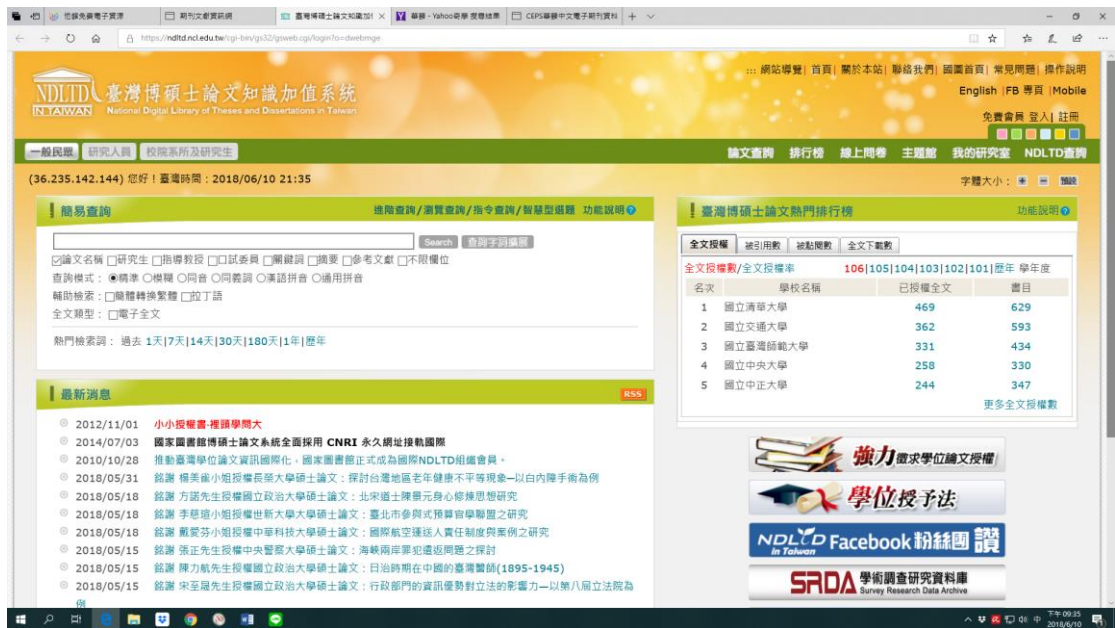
從師大圖書電子資源 | 期刊文獻資訊網 | 臺灣博碩士論文知識加值 × | 華藝 - Yahoo奇摩 搜尋結果 | CEPS華藝中文電子期刊資料 | + ∨

https://ndltd.ncl.edu.tw/cgi-bin/gs32/gsweb.cgi/login?o=dwebmge

NDLTD IN TAIWAN 臺灣博碩士論文知識加值系統
National Digital Library of Theses and Dissertations in Taiwan

::: 網站導覽 | 首頁 | 關於本站 | 聯絡我們 | 國圖首頁 | 常見問題 | 操作說明
English | FB 專頁 | Mobile
免費會員 登入 | 註冊

一般民眾 | 研究人員 | 校院系所及研究生
論文查詢 | 排行榜 | 線上問卷 | 主題館 | 我的研究室 | NDLTD查詢

(36.235.142.144) 您好！臺灣時間：2018/06/10 21:35
字體大小：■ ■ 預設

簡易查詢
進階查詢/瀏覽查詢/指令查詢/智慧型選題 功能說明

Search 查詢字詞擴展
☑論文名稱 □研究生 □指導教授 □口試委員 □關鍵詞 □摘要 □參考文獻 □不限欄位
查詢模式：◉精準 ○模糊 ○同音 ○同義詞 ○漢語拼音 ○通用拼音
輔助檢索：□簡體轉換繁體 □拉丁語
全文類型：□電子全文

熱門檢索詞：過去 1天|7天|14天|30天|180天|1年|歷年

臺灣博碩士論文熱門排行榜
功能說明

全文授權 | 被引用數 | 被點閱數 | 全文下載數
全文授權數/全文授權率 106|105|104|103|102|101|歷年 學年度

| 名次 | 學校名稱 | 已授權全文 | 書目 |
|---|---|---|---|
| 1 | 國立清華大學 | 469 | 629 |
| 2 | 國立交通大學 | 362 | 593 |
| 3 | 國立臺灣師範大學 | 331 | 434 |
| 4 | 國立中央大學 | 258 | 330 |
| 5 | 國立中正大學 | 244 | 347 |

更多全文授權數

最新消息
RSS

2012/11/01 小小授權書-裡頭學問大
2014/07/03 國家圖書館博碩士論文系統全面採用 CNRI 永久網址接軌國際
2010/10/28 推動臺灣學位論文資訊國際化，國家圖書館正式成為國際NDLTD組織會員。
2018/05/31 銘謝 楊美崙小姐授權長榮大學碩士論文：探討台灣地區老年健康不平等現象—以白內障手術為例
2018/05/18 銘謝 方諾先生授權國立政治大學碩士論文：北宋道士陳景元身心修煉思想研究
2018/05/18 銘謝 李慈瑄小姐授權世新大學碩士論文：臺北市參與式預算官學聯盟之研究
2018/05/18 銘謝 戴愛芬小姐授權中華科技大學碩士論文：國際航空運送人責任制度與案例之研究
2018/05/15 銘謝 張正先生授權中央警察大學碩士論文：海峽兩岸罪犯遣返問題之探討
2018/05/15 銘謝 陳力航先生授權國立政治大學碩士論文：日治時期在中國的臺灣醫師(1895-1945)
2018/05/15 銘謝 宋至晟先生授權國立政治大學碩士論文：行政部門的資訊優勢對立法的影響力—以第八屆立法院為例

強力徵求學位論文授權
學位授予法
NDLTD in Taiwan Facebook粉絲團 讚
SRDA 學術調查研究資料庫 Survey Research Data Archive

下午 09:35
2018/6/10